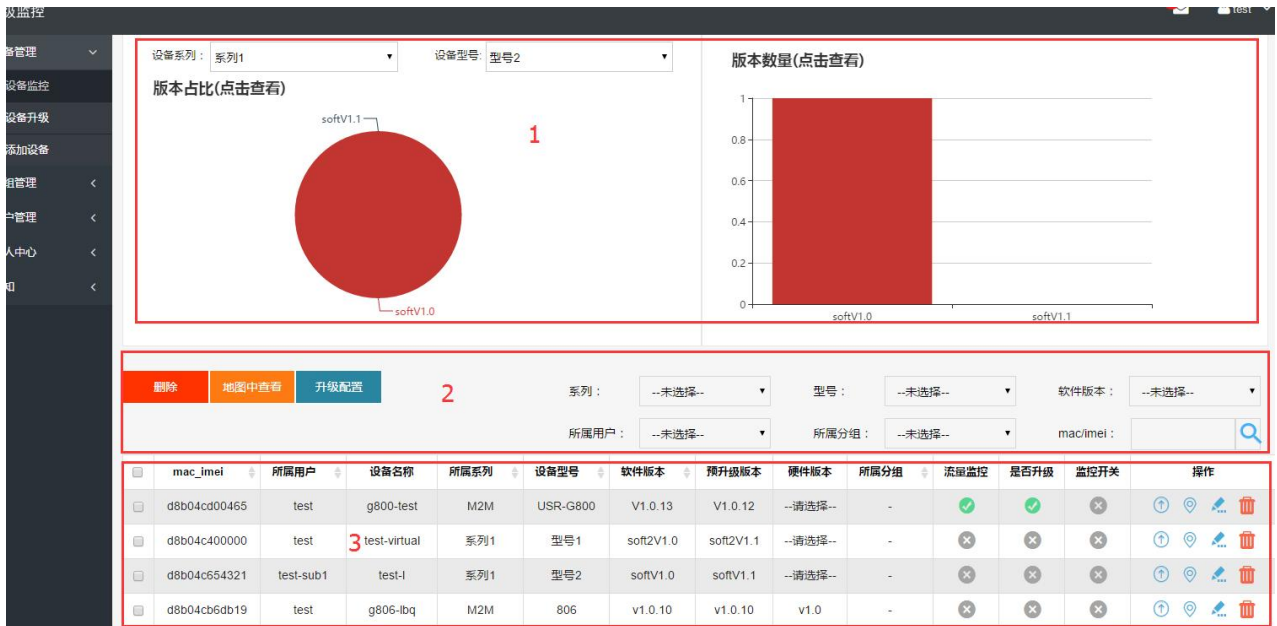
级监控

test

备管理
设备监控
设备升级
添加设备
组管理
户管理
人中心
知

设备系列： 系列1
设备型号: 型号2

版本占比(点击查看)

softV1.1
softV1.0

1

版本数量(点击查看)

1
0.8
0.6
0.4
0.2
0

softV1.0
softV1.1

删除
地图中查看
升级配置

2

系列： --未选择--
型号： --未选择--
软件版本： --未选择--
所属用户： --未选择--
所属分组： --未选择--
mac/imei：

| | mac_imei | 所属用户 | 设备名称 | 所属系列 | 设备型号 | 软件版本 | 预升级版本 | 硬件版本 | 所属分组 | 流量监控 | 是否升级 | 监控开关 | 操作 |
|---|---|---|---|---|---|---|---|---|---|---|---|---|---|
| | d8b04cd00465 | test | g800-test | M2M | USR-G800 | V1.0.13 | V1.0.12 | --请选择-- | - | | | | |
| | d8b04c400000 | test | 3 test-virtual | 系列1 | 型号1 | soft2V1.0 | soft2V1.1 | --请选择-- | - | | | | |
| | d8b04c654321 | test-sub1 | test-l | 系列1 | 型号2 | softV1.0 | softV1.1 | --请选择-- | - | | | | |
| | d8b04cb6db19 | test | g806-lbq | M2M | 806 | v1.0.10 | v1.0.10 | v1.0 | - | | | | |